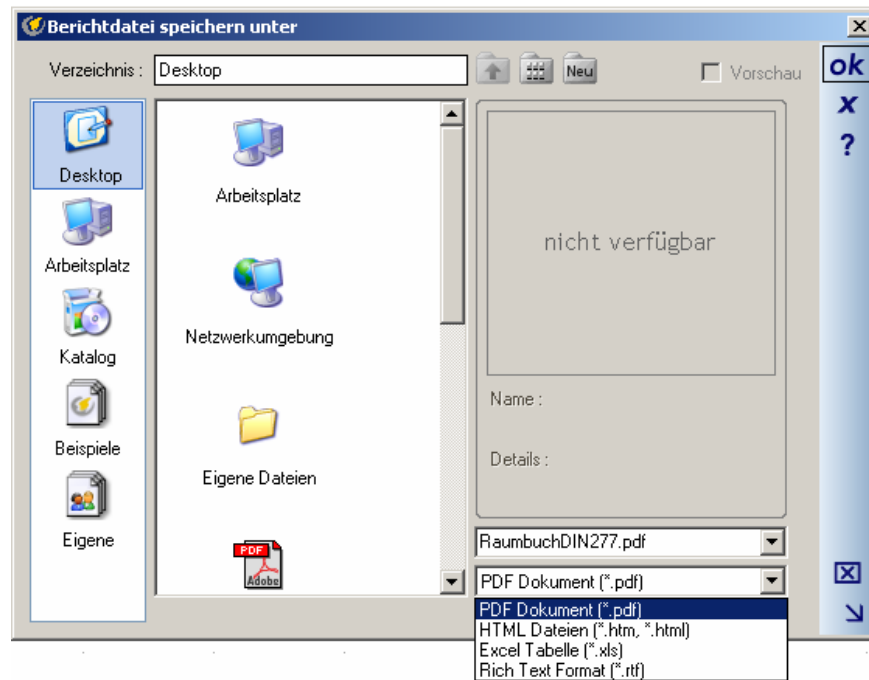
Berichtdatei speichern unter

Verzeichnis : Desktop

Neu

Vorschau

ok

x

?

Desktop

Arbeitsplatz

Katalog

Beispiele

Eigene

Arbeitsplatz

Netzwerkumgebung

Eigene Dateien

PDF

Adobe

nicht verfügbar

Name :

Details :

RaumbuchDIN277.pdf

PDF Dokument (*.pdf)

PDF Dokument (*.pdf)
HTML Dateien (*.htm, *.html)
Excel Tabelle (*.xls)
Rich Text Format (*.rtf)